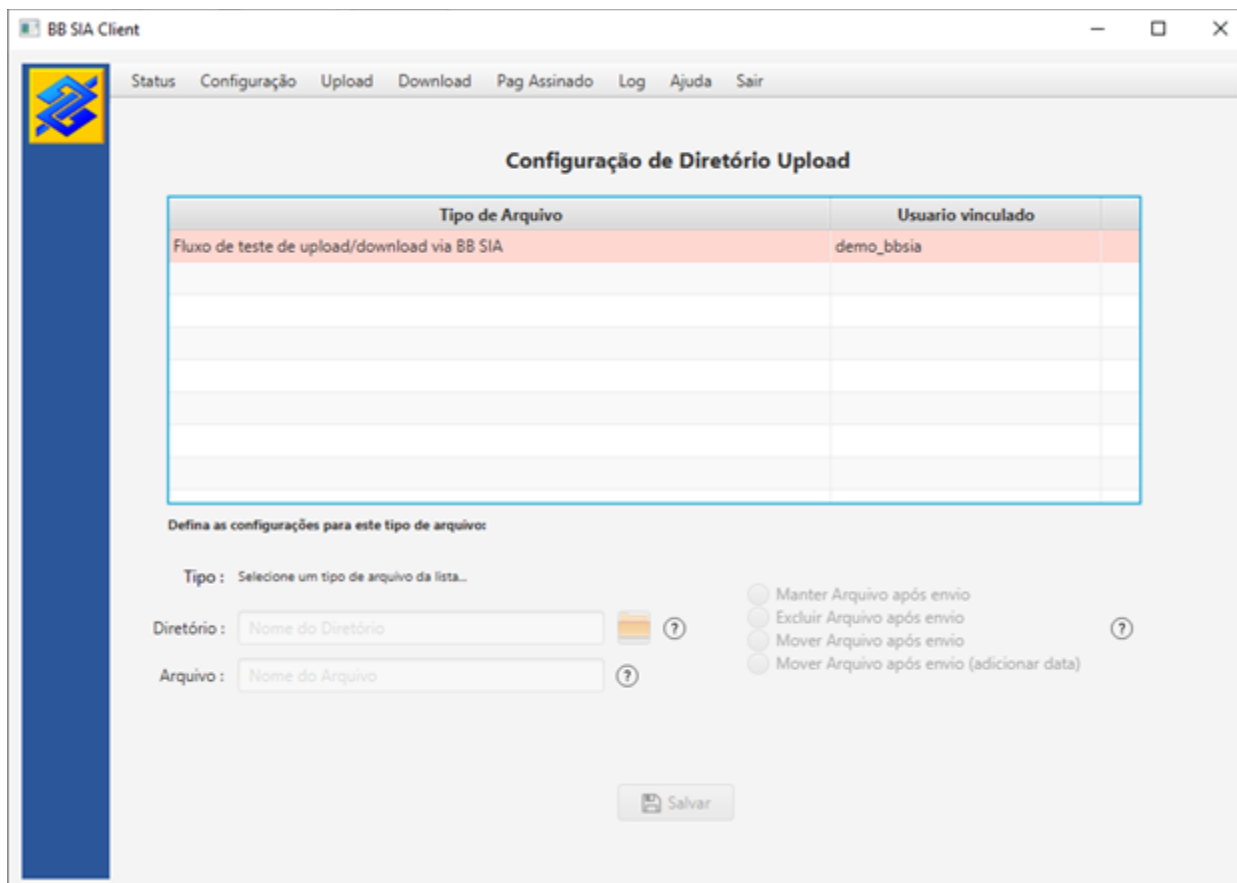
BB SIA Client

Status Configuração Upload Download Pag Assinado Log Ajuda Sair

Configuração de Diretório Upload

| Tipo de Arquivo | Usuario vinculado |
|---|---|
| Fluxo de teste de upload/download via BB SIA | demo_bbsia |

Defina as configurações para este tipo de arquivo:

Tipo : Selecione um tipo de arquivo da lista...

Diretório : Nome do Diretório ?

Arquivo : Nome do Arquivo ?

Manter Arquivo após envio
Excluir Arquivo após envio
Mover Arquivo após envio
Mover Arquivo após envio (adicionar data)
?

Salvar